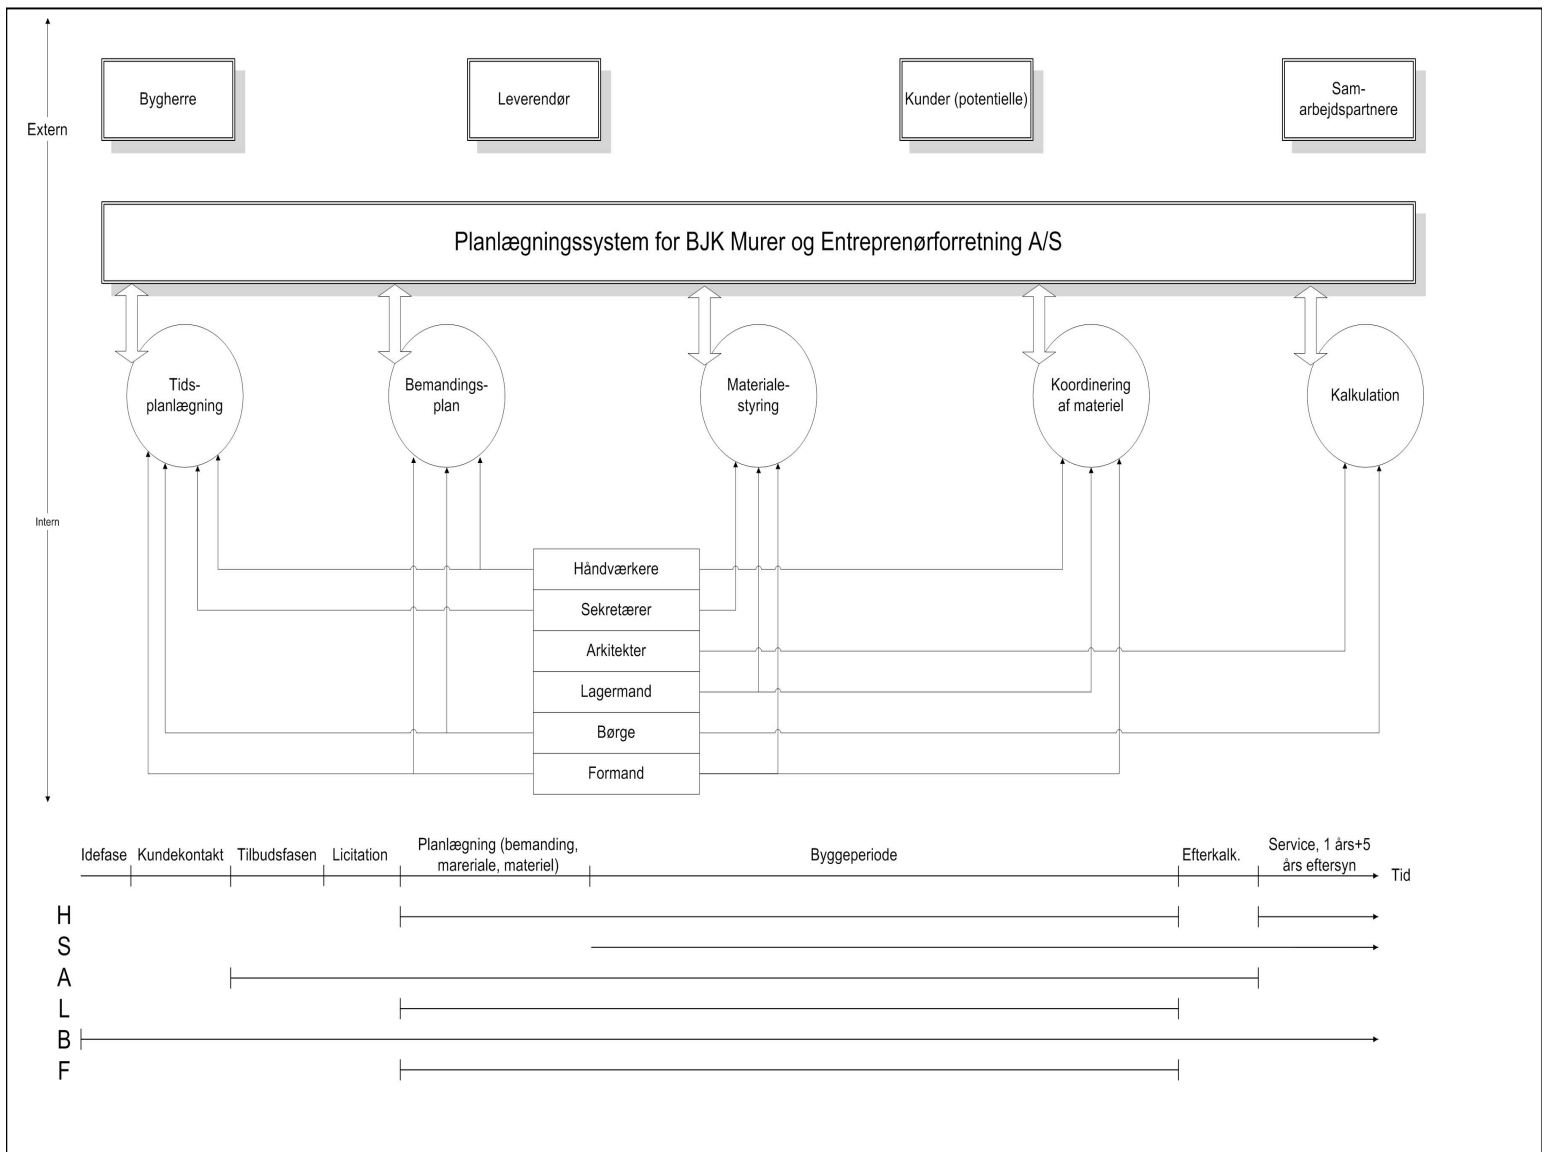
Extern

Bygherre

Leverendør

Kunder (potentielle)

Sam-arbejdspartnere

Planlægningssystem for BJK Murer og Entreprenørforretning A/S

Tids-planlægning

Bemandings-plan

Materiale-styring

Koordinering af materiel

Kalkulation

Intern

Håndværkere
Sekretærer
Arkitekter
Lagermand
Børge
Formand

Idefase
Kundekontakt
Tilbudsfasen
Licitation
Planlægning (bemanding, mareriale, materiel)
Byggeperiode
Efterkalk.
Service, 1 års+5 års eftersyn
Tid

H
S
A
L
B
F